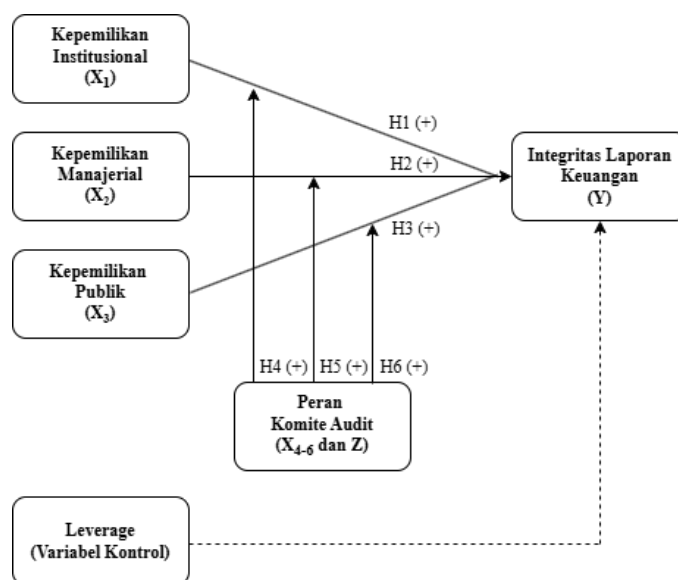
Kepemilikan Institusional ($X_1$)

Kepemilikan Manajerial ($X_2$)

Kepemilikan Publik ($X_3$)

H1 (+)

H2 (+)

H3 (+)

Integritas Laporan Keuangan (Y)

H4 (+)

H5 (+)

H6 (+)

Peran Komite Audit ($X_{4-6}$ dan Z)

Leverage (Variabel Kontrol)